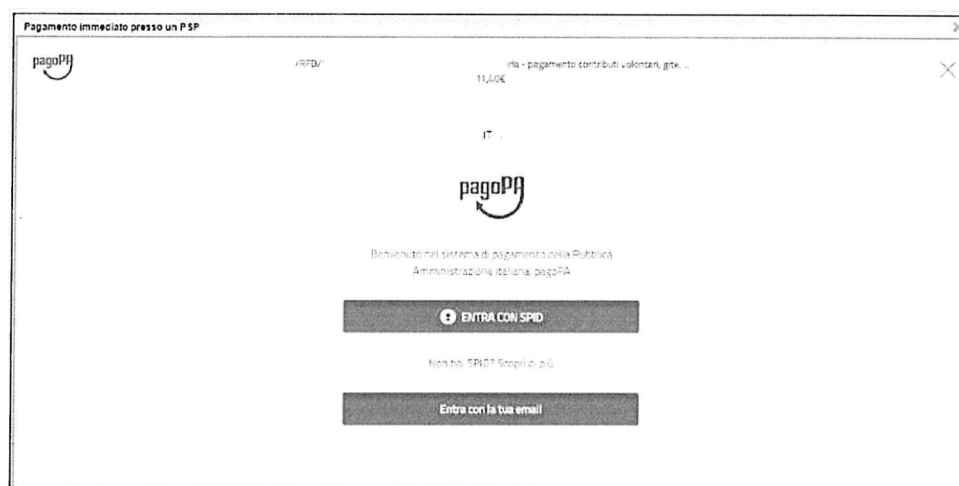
Pagamento immediato presso un PSP

pagoPA

/RFD/ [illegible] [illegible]ria - pagamento contributi volontari, gite, ...
11,40€

IT

pagoPA

Benvenuto nel sistema di pagamento della Pubblica Amministrazione italiana: pagoPA

ENTRA CON SPID

Non hai SPID? Scopri di più

Entra con la tua email